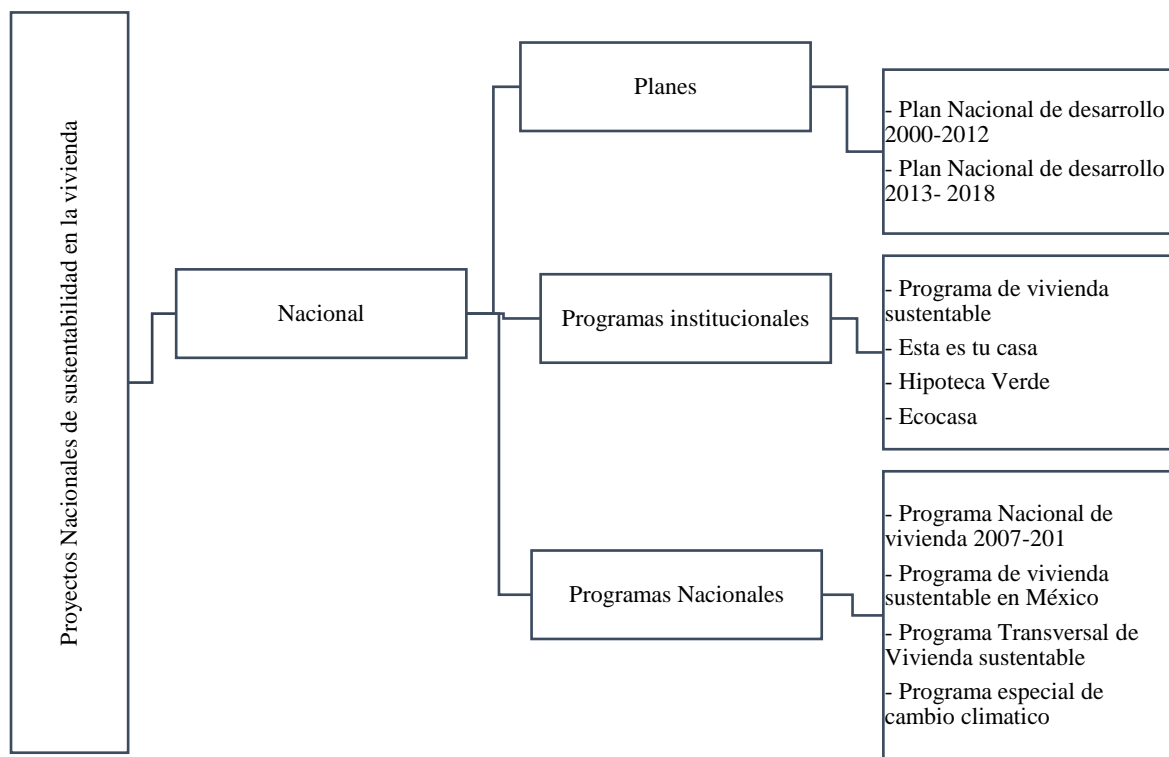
Proyectos Nacionales de sustentabilidad en la vivienda

Nacional

Planes

- Plan Nacional de desarrollo 2000-2012
- Plan Nacional de desarrollo 2013- 2018

Programas institucionales

- Programa de vivienda sustentable
- Esta es tu casa
- Hipoteca Verde
- Ecocasa

Programas Nacionales

- Programa Nacional de vivienda 2007-201
- Programa de vivienda sustentable en México
- Programa Transversal de Vivienda sustentable
- Programa especial de cambio climatico